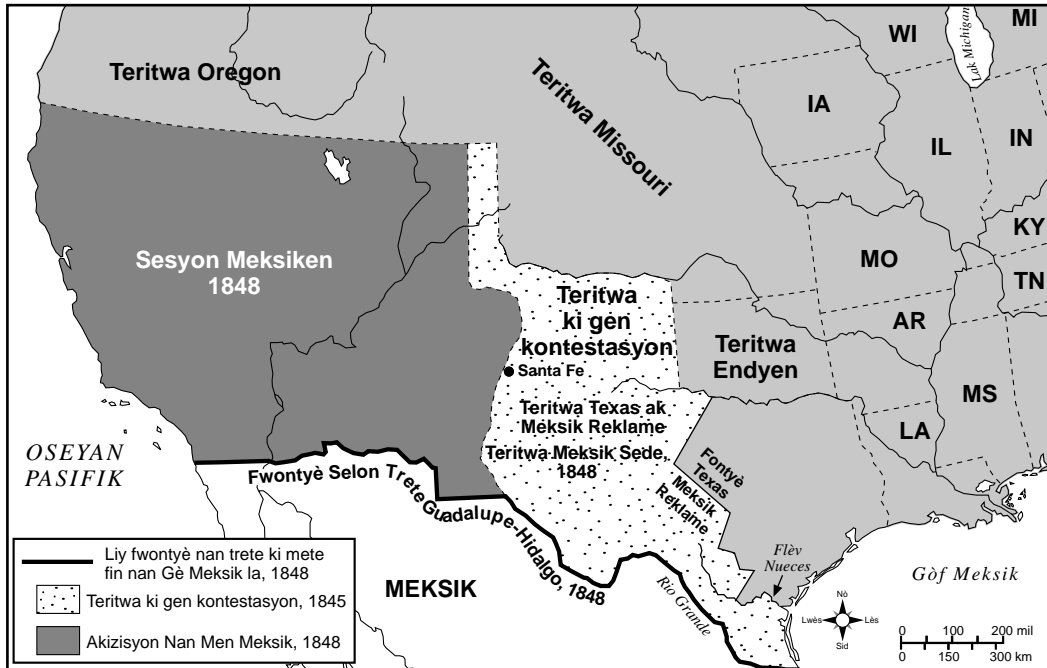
Teritwa Oregon

Teritwa Missouri

WI

MI

Lak Michigan

IA

IL

IN

KY

MO

TN

AR

MS

LA

Sesyon Meksiken 1848

Teritwa ki gen kontestasyon

Santa Fe

Teritwa Endyen

Teritwa Texas ak Meksik Reklame

Teritwa Meksik Sede, 1848

Fontyè Texas

Meksik Reklame

OSEYAN PASIFIK

Fwontyè Selon Trete Guadalupe-Hidalgo, 1848

MEKSIK

Rio Grande

Flèv Nueces

Gòf Meksik

Nò

Lwès

Lès

Sid

0 100 200 mil

0 150 300 km

Liy fwontyè nan trete ki mete fin nan Gè Meksik la, 1848

Teritwa ki gen kontestasyon, 1845

Akizisyon Nan Men Meksik, 1848